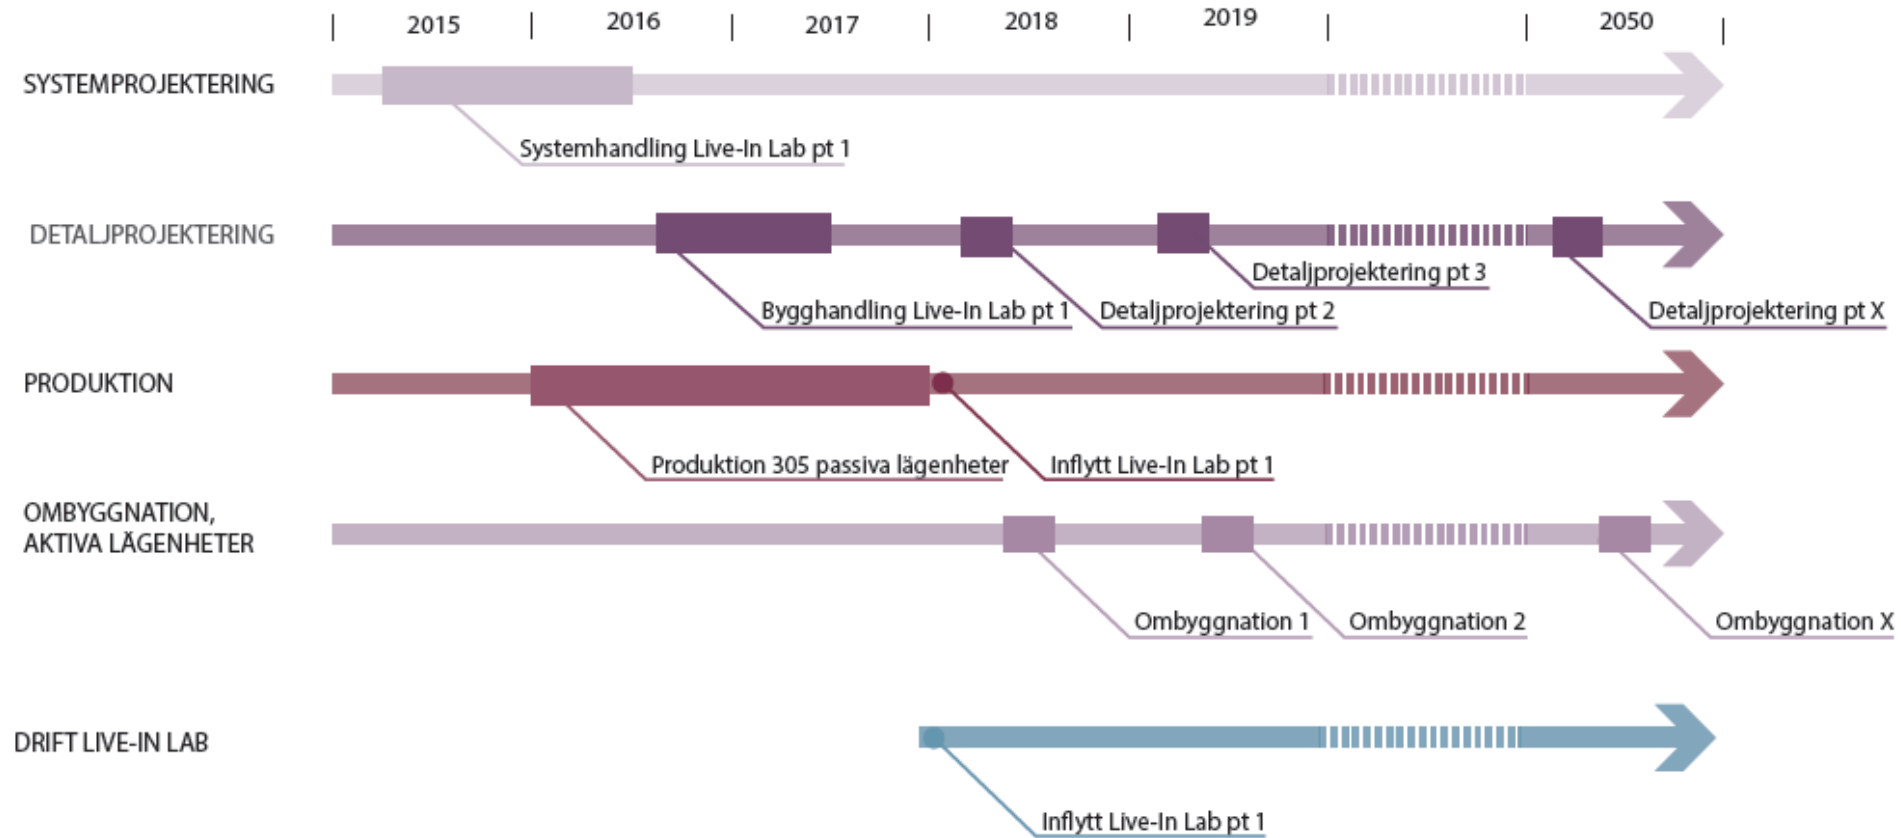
2015 2016 2017 2018 2019 2050

SYSTEMPROJEKTERING

Systemhandling Live-In Lab pt 1

DETALJPROJEKTERING

Detaljprojektering pt 3

Bygghandling Live-In Lab pt 1

Detaljprojektering pt 2

Detaljprojektering pt X

PRODUKTION

Produktion 305 passiva lägenheter

Inflytt Live-In Lab pt 1

OMBYGGNATION, AKTIVA LÄGENHETER

Ombyggnation 1

Ombyggnation 2

Ombyggnation X

DRIFT LIVE-IN LAB

Inflytt Live-In Lab pt 1